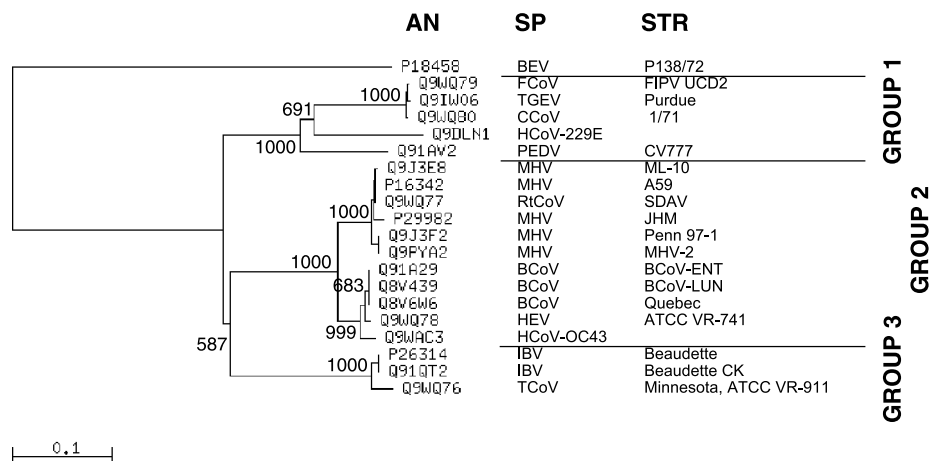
AN SP STR

| AN | SP | STR |
|---|---|---|
| P18458 | BEV | P138/72 |
| Q9WQ79 | FCoV | FIPV UCD2 |
| Q9IW06 | TGEV | Purdue |
| Q9WQ80 | CCoV | 1/71 |
| Q9DLN1 | HCoV-229E | |
| Q91AV2 | PEDV | CV777 |
| Q9J3E8 | MHV | ML-10 |
| P16342 | MHV | A59 |
| Q9WQ77 | RtCoV | SDAV |
| P29982 | MHV | JHM |
| Q9J3F2 | MHV | Penn 97-1 |
| Q9PYA2 | MHV | MHV-2 |
| Q91A29 | BCoV | BCoV-ENT |
| Q8V439 | BCoV | BCoV-LUN |
| Q8V6W6 | BCoV | Quebec |
| Q9WQ78 | HEV | ATCC VR-741 |
| Q9WAC3 | HCoV-OC43 | |
| P26314 | IBV | Beaudette |
| Q91QT2 | IBV | Beaudette CK |
| Q9WQ76 | TCoV | Minnesota, ATCC VR-911 |

1000
691
1000
1000
1000
683
999
587
1000

GROUP 1
GROUP 2
GROUP 3

0.1